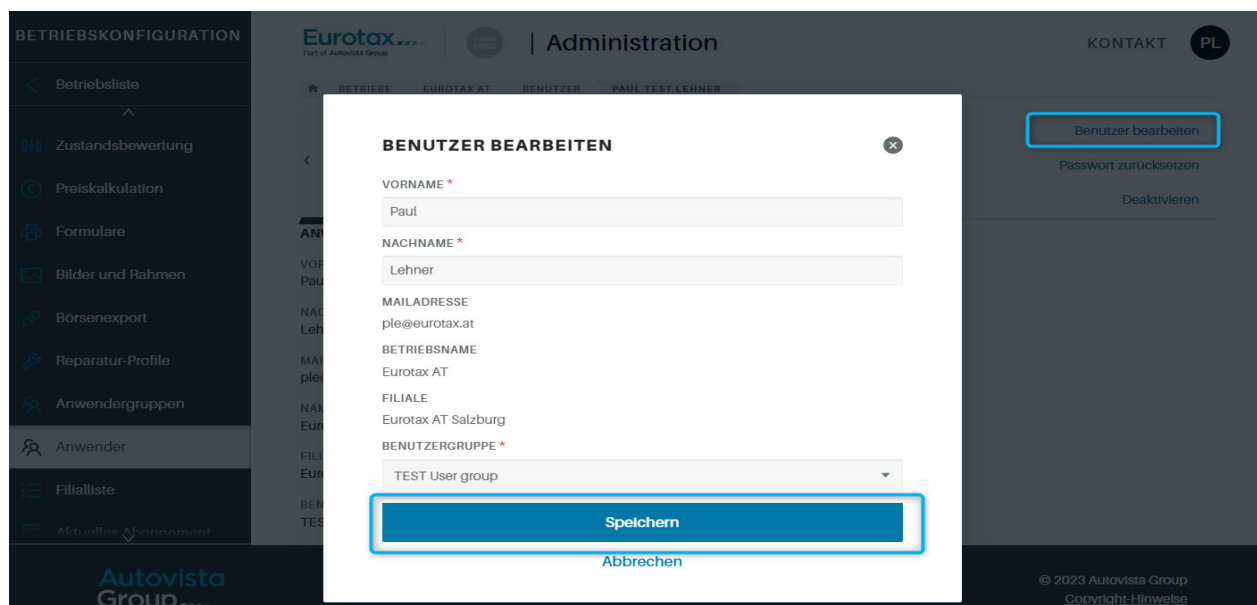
BETRIEBSKONFIGURATION

Betriebsliste

Zustandsbewertung

Preiskalkulation

Formulare

Bilder und Rahmen

Börsenexport

Reparatur-Profile

Anwendergruppen

Anwender

Filialliste

Aktuelles Abonnement

Autovista Group

Eurotax Part of Autovista Group

| Administration

KONTAKT PL

BETRIEBE EUROTAX AT BENUTZER PAUL TEST LEHNER

Benutzer bearbeiten

Passwort zurücksetzen

Deaktivieren

ANW
VOR
Pau
NAC
Leh
MAI
ple
NAM
Eur
FILI
Eur
BEN
TES

BENUTZER BEARBEITEN

VORNAME *

Paul

NACHNAME *

Lehner

MAILADRESSE

ple@eurotax.at

BETRIEBSNAME

Eurotax AT

FILIALE

Eurotax AT Salzburg

BENUTZERGRUPPE *

TEST User group

Speichern

Abbrechen

© 2023 Autovista Group

Copyright-Hinweise